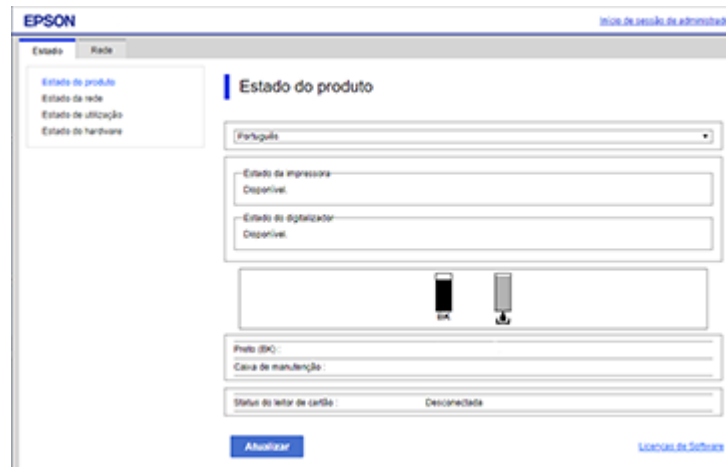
EPSON

Início de sessão de administrad

Estado

Rede

Estado do produto
Estado da rede
Estado de utilização
Estado do hardware

Estado do produto

Português

Estado da impressora
Disponível.

Estado do digitalizador
Disponível.

BK

Preto (BK) :
Caixa de manutenção :

Status do leitor de cartão : Desconectada

Atualizar

Licenças de Software